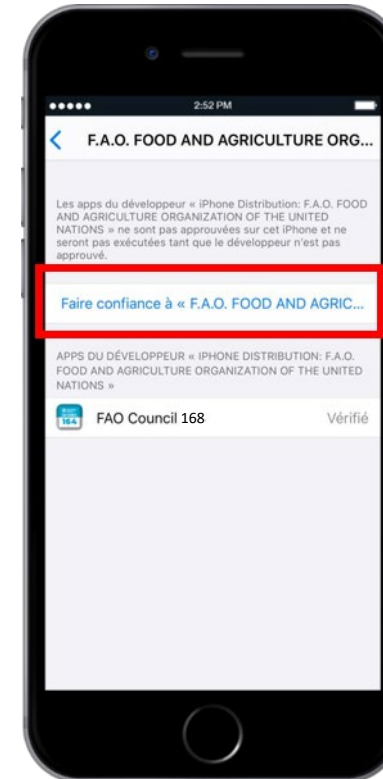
2:52 PM

F.A.O. FOOD AND AGRICULTURE ORG...

Les apps du développeur « iPhone Distribution: F.A.O. FOOD AND AGRICULTURE ORGANIZATION OF THE UNITED NATIONS » ne sont pas approuvées sur cet iPhone et ne seront pas exécutées tant que le développeur n'est pas approuvé.

Faire confiance à « F.A.O. FOOD AND AGRIC...

APPS DU DÉVELOPPEUR « IPHONE DISTRIBUTION: F.A.O. FOOD AND AGRICULTURE ORGANIZATION OF THE UNITED NATIONS »

164

FAO Council 168

Vérifié